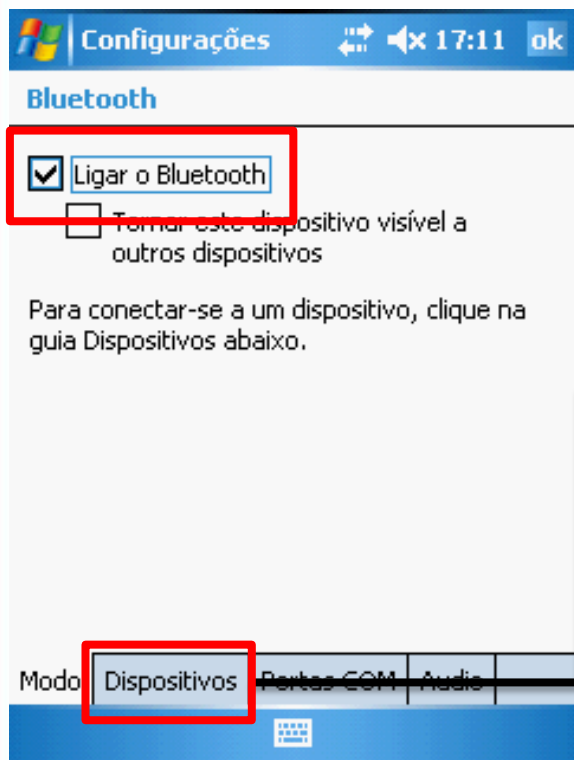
Configurações 17:11 ok

Bluetooth

Ligar o Bluetooth

Tornar este dispositivo visível a outros dispositivos

Para conectar-se a um dispositivo, clique na guia Dispositivos abaixo.

Modo Dispositivos Portas COM Áudio